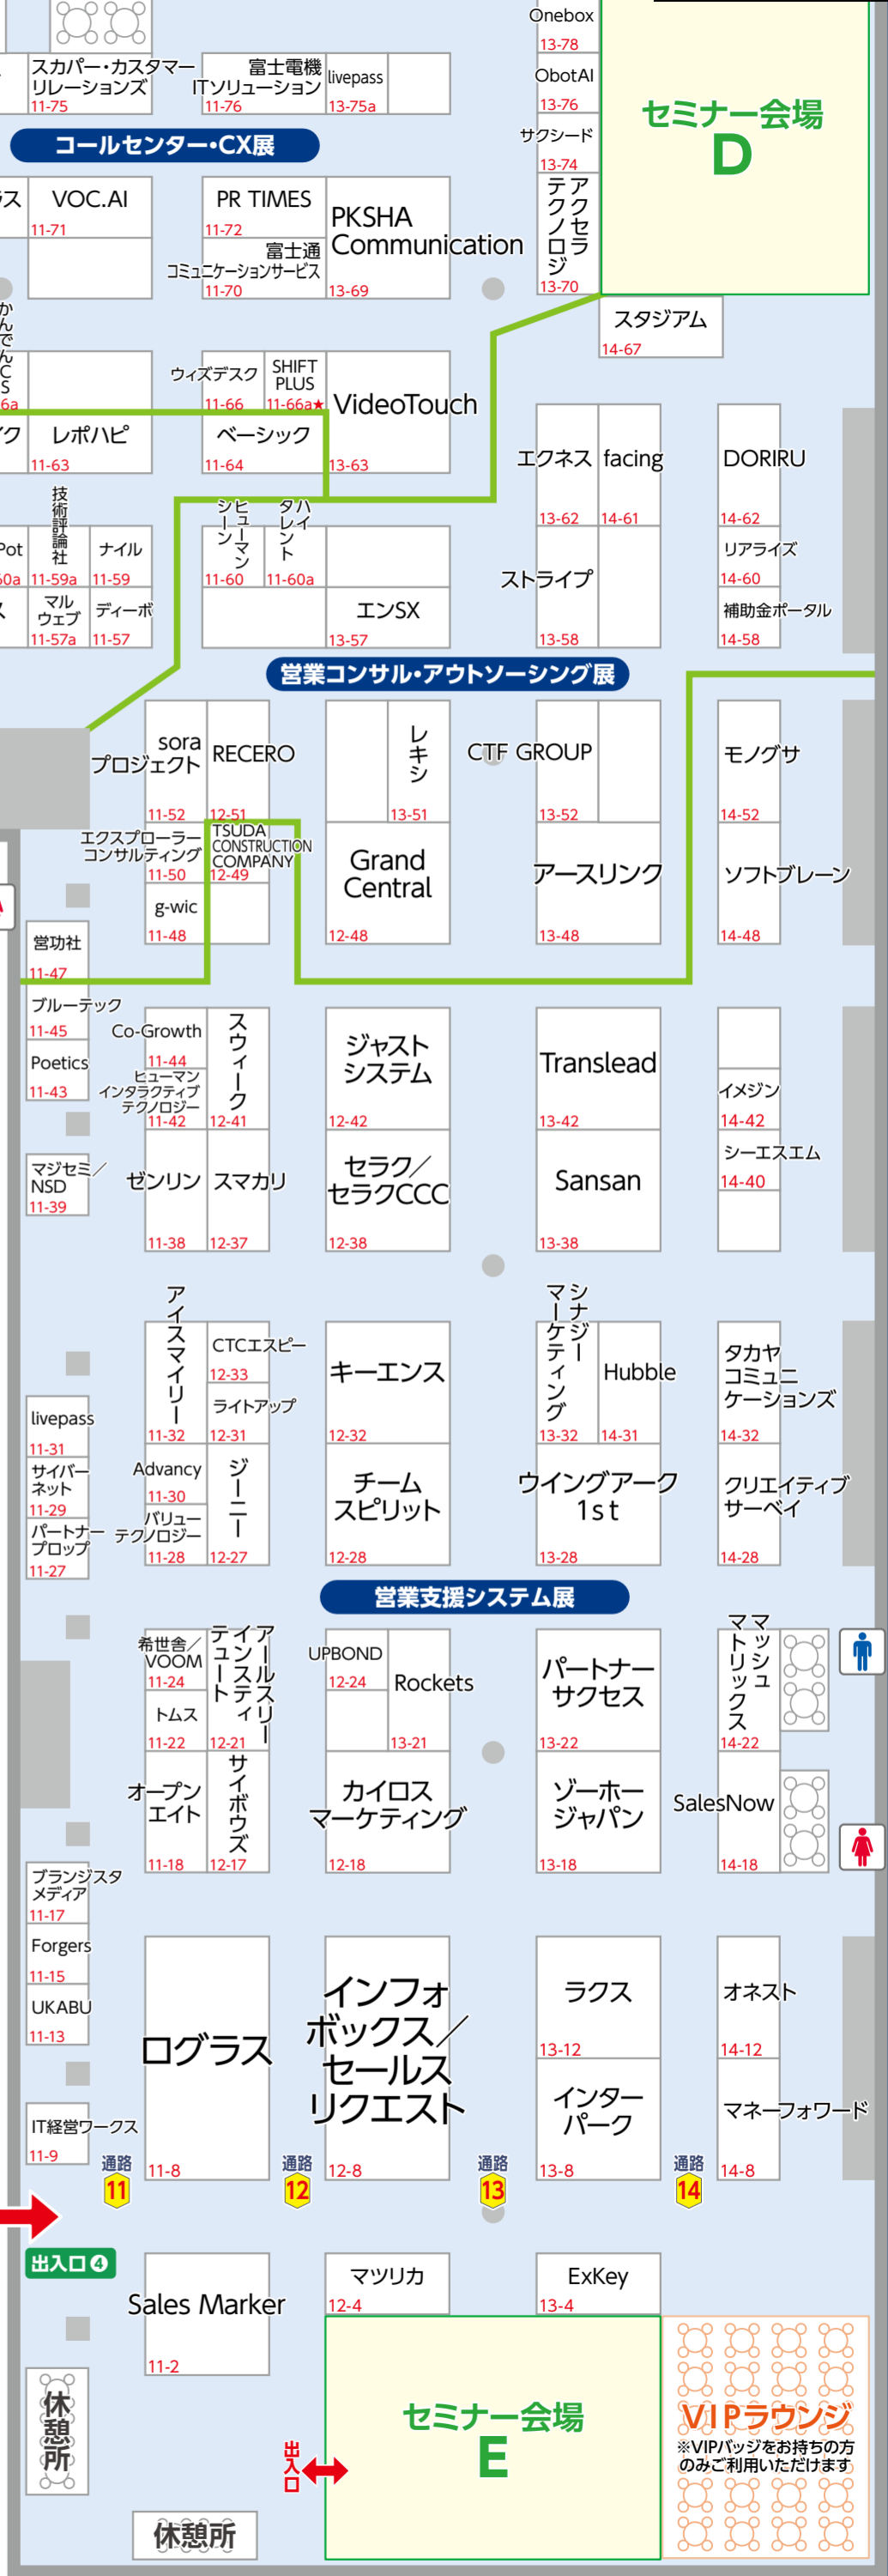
Onebox
13-78
ObotAI
13-76
サクシード
13-74
アクセラテクノロジ
13-70
セミナー会場
D
スカパー・カスタマーリレーションズ
11-75
富士電機ITソリューション
11-76
livepass
13-75a
コールセンター・CX展
VOC.AI
11-71
PR TIMES
11-72
富士通コミュニケーションサービス
11-70
PKSHA Communication
13-69
スタジアム
14-67
ウィズデスク
11-66
SHIFT PLUS
11-66a★
VideoTouch
13-63
レポハピ
11-63
ベーシック
11-64
エクネス
13-62
facing
14-61
DORIRU
14-62
技術評論社
11-59a
ナイル
11-59
シーン
ヒューマン
11-60
タレント
ハイ
11-60a
ストライプ
13-58
リアライズ
14-60
補助金ポータル
14-58
マルウェブ
11-57a
ディーボ
11-57
エンSX
13-57
営業コンサル・アウトソーシング展
sora プロジェクト
11-52
RECERO
12-51
レキシ
13-51
CTF GROUP
13-52
モノグサ
14-52
エクスプローラーコンサルティング
11-50
TSUDA CONSTRUCTION COMPANY
12-49
Grand Central
12-48
アースリンク
13-48
ソフトブレーン
14-48
g-wic
11-48
営功社
11-47
ブルーテック
11-45
Poetics
11-43
Co-Growth
11-44
ヒューマンインタラクティブテクノロジー
11-42
スウィーク
12-41
ジャストシステム
12-42
Translead
13-42
イメジン
14-42
シーエスエム
14-40
マジセミ／NSD
11-39
ゼンリン
11-38
スマカリ
12-37
セラク／セラクCCC
12-38
Sansan
13-38
アイスマイリー
11-32
CTCエスピー
12-33
ライトアップ
12-31
キーエンス
12-32
シナジーマーケティング
13-32
Hubble
14-31
タカヤコミュニケーションズ
14-32
livepass
11-31
サイバーネット
11-29
Advancy
11-30
ジーニー
12-27
チームスピリット
12-28
ウイングアーク1st
13-28
クリエイティブサーベイ
14-28
パートナープロップ
11-27
バリューテクノロジー
11-28
営業支援システム展
希世者／VOOM
11-24
テュートスリー
アイ
ル
12-21
UPBOND
12-24
Rockets
13-21
パートナーサクセス
13-22
マトリックス
マッシュ
14-22
トムス
11-22
オープンエイト
11-18
サイボウズ
12-17
カイロスマーケティング
12-18
ゾーホージャパン
13-18
SalesNow
14-18
ブランジスタメディア
11-17
Forgers
11-15
UKABU
11-13
ログラス
11-8
インフォボックス／セールスリクエスト
12-8
ラクス
13-12
インターパーク
13-8
オネスト
14-12
マネーフォワード
14-8
IT経営ワークス
11-9
通路 11
通路 12
通路 13
通路 14
出入口4
Sales Marker
11-2
マツリカ
12-4
ExKey
13-4
セミナー会場
E
VIPラウンジ
※VIPバッジをお持ちの方のみご利用いただけます
出入口
休憩所
休憩所